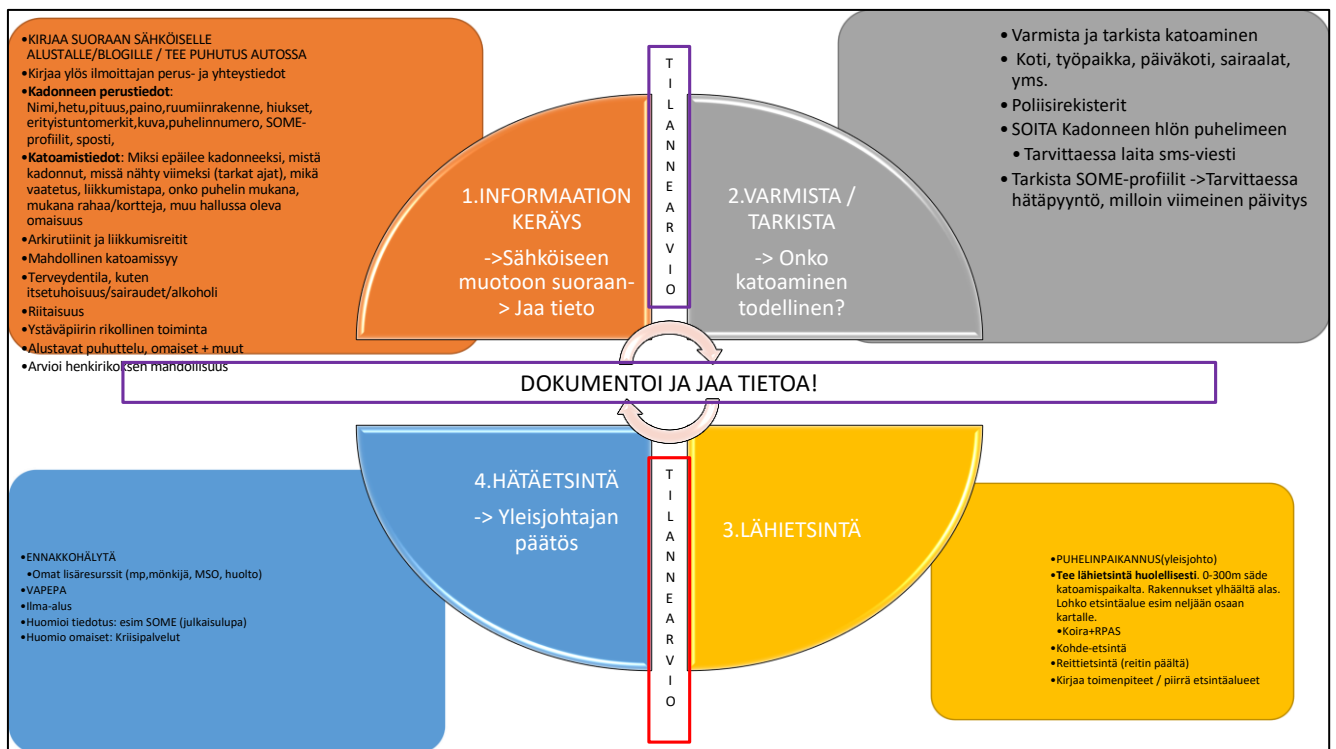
•KIRJAA SUORAAN SÄHKÖISELLE ALUSTALLE/BLOGILLE / TEE PUHUTUS AUTOSSA
•Kirjaa ylös ilmoittajan perus- ja yhteystiedot
•**Kadonneen perustiedot**: Nimi,hetu,pituus,paino,ruumiinrakenne, hiukset, erityistuntomerkit,kuva,puhelinnumero, SOME-profiilit, sposti,
•**Katoamistiedot**: Miksi epäilee kadonneeksi, mistä kadonnut, missä nähty viimeksi (tarkat ajat), mikä vaatetus, liikkumistapa, onko puhelin mukana, mukana rahaa/kortteja, muu hallussa oleva omaisuus
•Arkirutiinit ja liikkumisreitit
•Mahdollinen katoamissyy
•Terveydentila, kuten itsetuhoisuus/sairaudet/alkoholi
•Riitaisuus
•Ystäväpiirin rikollinen toiminta
•Alustavat puhuttelu, omaiset + muut
•Arvioi henkirikoksen mahdollisuus

1.INFORMAATION KERÄYS
->Sähköiseen muotoon suoraan-> Jaa tieto

TILANNEARVIO

2.VARMISTA / TARKISTA
-> Onko katoaminen todellinen?

• Varmista ja tarkista katoaminen
• Koti, työpaikka, päiväkoti, sairaalat, yms.
• Poliisirekisterit
• SOITA Kadonneen hlön puhelimeen
• Tarvittaessa laita sms-viesti
• Tarkista SOME-profiilit ->Tarvittaessa hätäpyyntö, milloin viimeinen päivitys

DOKUMENTOI JA JAA TIETOA!

4.HÄTÄETSINTÄ
-> Yleisjohtajan päätös

TILANNEARVIO

3.LÄHIETSINTÄ

•ENNAKKOHÄLYTÄ
•Omat lisäresurssit (mp,mönkijä, MSO, huolto)
•VAPEPA
•Ilma-alus
•Huomioi tiedotus: esim SOME (julkaisulupa)
•Huomio omaiset: Kriisipalvelut

•PUHELINPAIKANNUS(yleisjohto)
•**Tee lähietsintä huolellisesti**. 0-300m säde katoamispaikalta. Rakennukset ylhäältä alas. Lohko etsintäalue esim neljään osaan kartalle.
•Koira+RPAS
•Kohde-etsintä
•Reittietsintä (reitin päältä)
•Kirjaa toimenpiteet / piirrä etsintäalueet